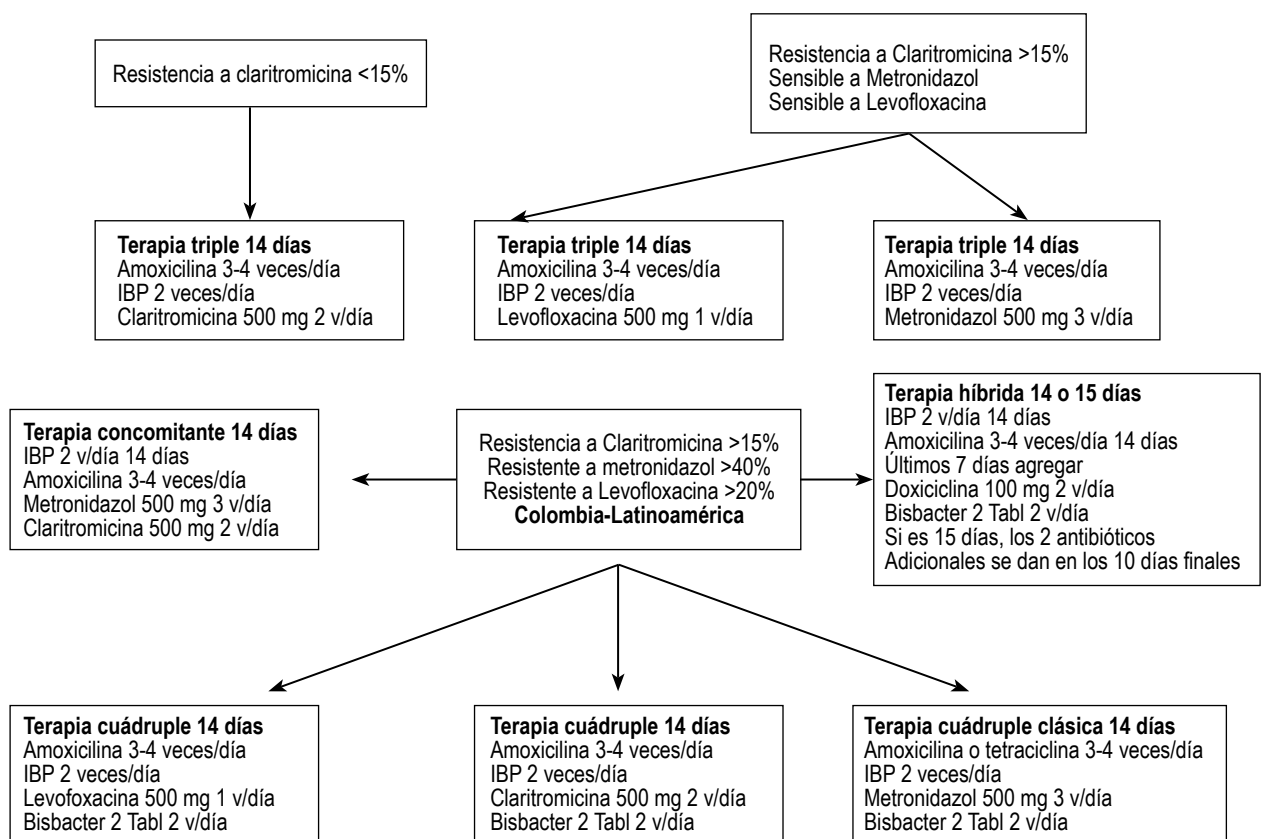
Resistencia a claritromicina <15%

Resistencia a Claritromicina >15%
Sensible a Metronidazol
Sensible a Levofloxacina

**Terapia triple 14 días**
Amoxicilina 3-4 veces/día
IBP 2 veces/día
Claritromicina 500 mg 2 v/día

**Terapia triple 14 días**
Amoxicilina 3-4 veces/día
IBP 2 veces/día
Levofloxacina 500 mg 1 v/día

**Terapia triple 14 días**
Amoxicilina 3-4 veces/día
IBP 2 veces/día
Metronidazol 500 mg 3 v/día

**Terapia concomitante 14 días**
IBP 2 v/día 14 días
Amoxicilina 3-4 veces/día
Metronidazol 500 mg 3 v/día
Claritromicina 500 mg 2 v/día

Resistencia a Claritromicina >15%
Resistente a metronidazol >40%
Resistente a Levofloxacina >20%
**Colombia-Latinoamérica**

**Terapia híbrida 14 o 15 días**
IBP 2 v/día 14 días
Amoxicilina 3-4 veces/día 14 días
Últimos 7 días agregar
Doxiciclina 100 mg 2 v/día
Bisbacter 2 Tabl 2 v/día
Si es 15 días, los 2 antibióticos
Adicionales se dan en los 10 días finales

**Terapia cuádruple 14 días**
Amoxicilina 3-4 veces/día
IBP 2 veces/día
Levofoxacina 500 mg 1 v/día
Bisbacter 2 Tabl 2 v/día

**Terapia cuádruple 14 días**
Amoxicilina 3-4 veces/día
IBP 2 veces/día
Claritromicina 500 mg 2 v/día
Bisbacter 2 Tabl 2 v/día

**Terapia cuádruple clásica 14 días**
Amoxicilina o tetraciclina 3-4 veces/día
IBP 2 veces/día
Metronidazol 500 mg 3 v/día
Bisbacter 2 Tabl 2 v/día